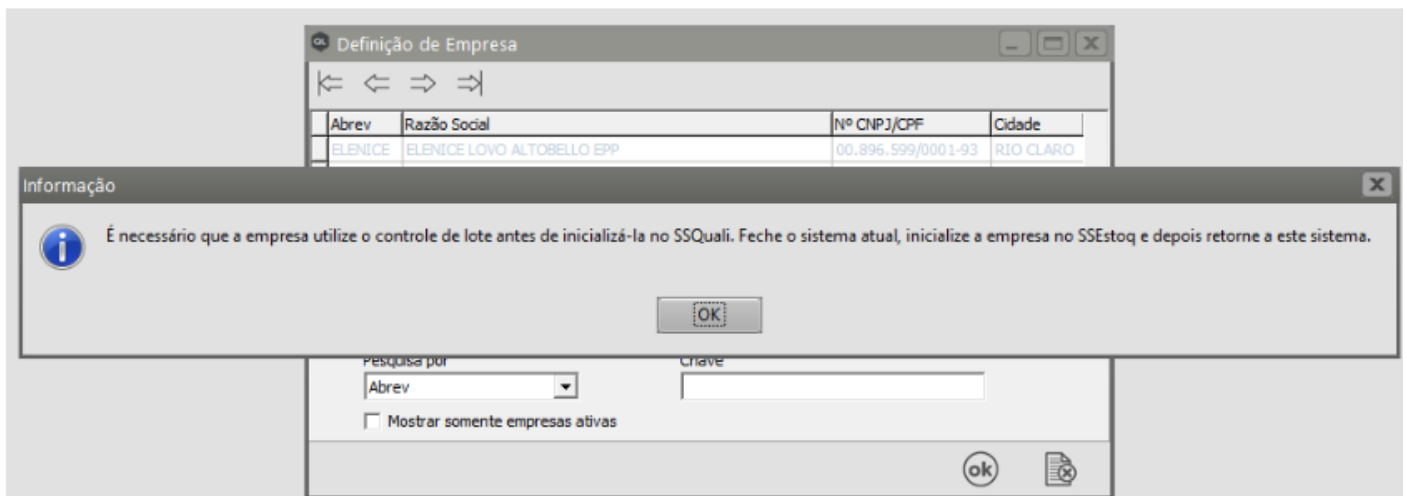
Definição de Empresa

| Abrev | Razão Social | Nº CNPJ/CPF | Cidade |
|---|---|---|---|
| ELENICE | ELENICE LOVO ALTOBELLO EPP | 00.896.599/0001-93 | RIO CLARO |

Informação

É necessário que a empresa utilize o controle de lote antes de inicializá-la no SSQuali. Feche o sistema atual, inicialize a empresa no SSEstoq e depois retorne a este sistema.

OK

Pesquisa por
Abrev
Chave

Mostrar somente empresas ativas

ok